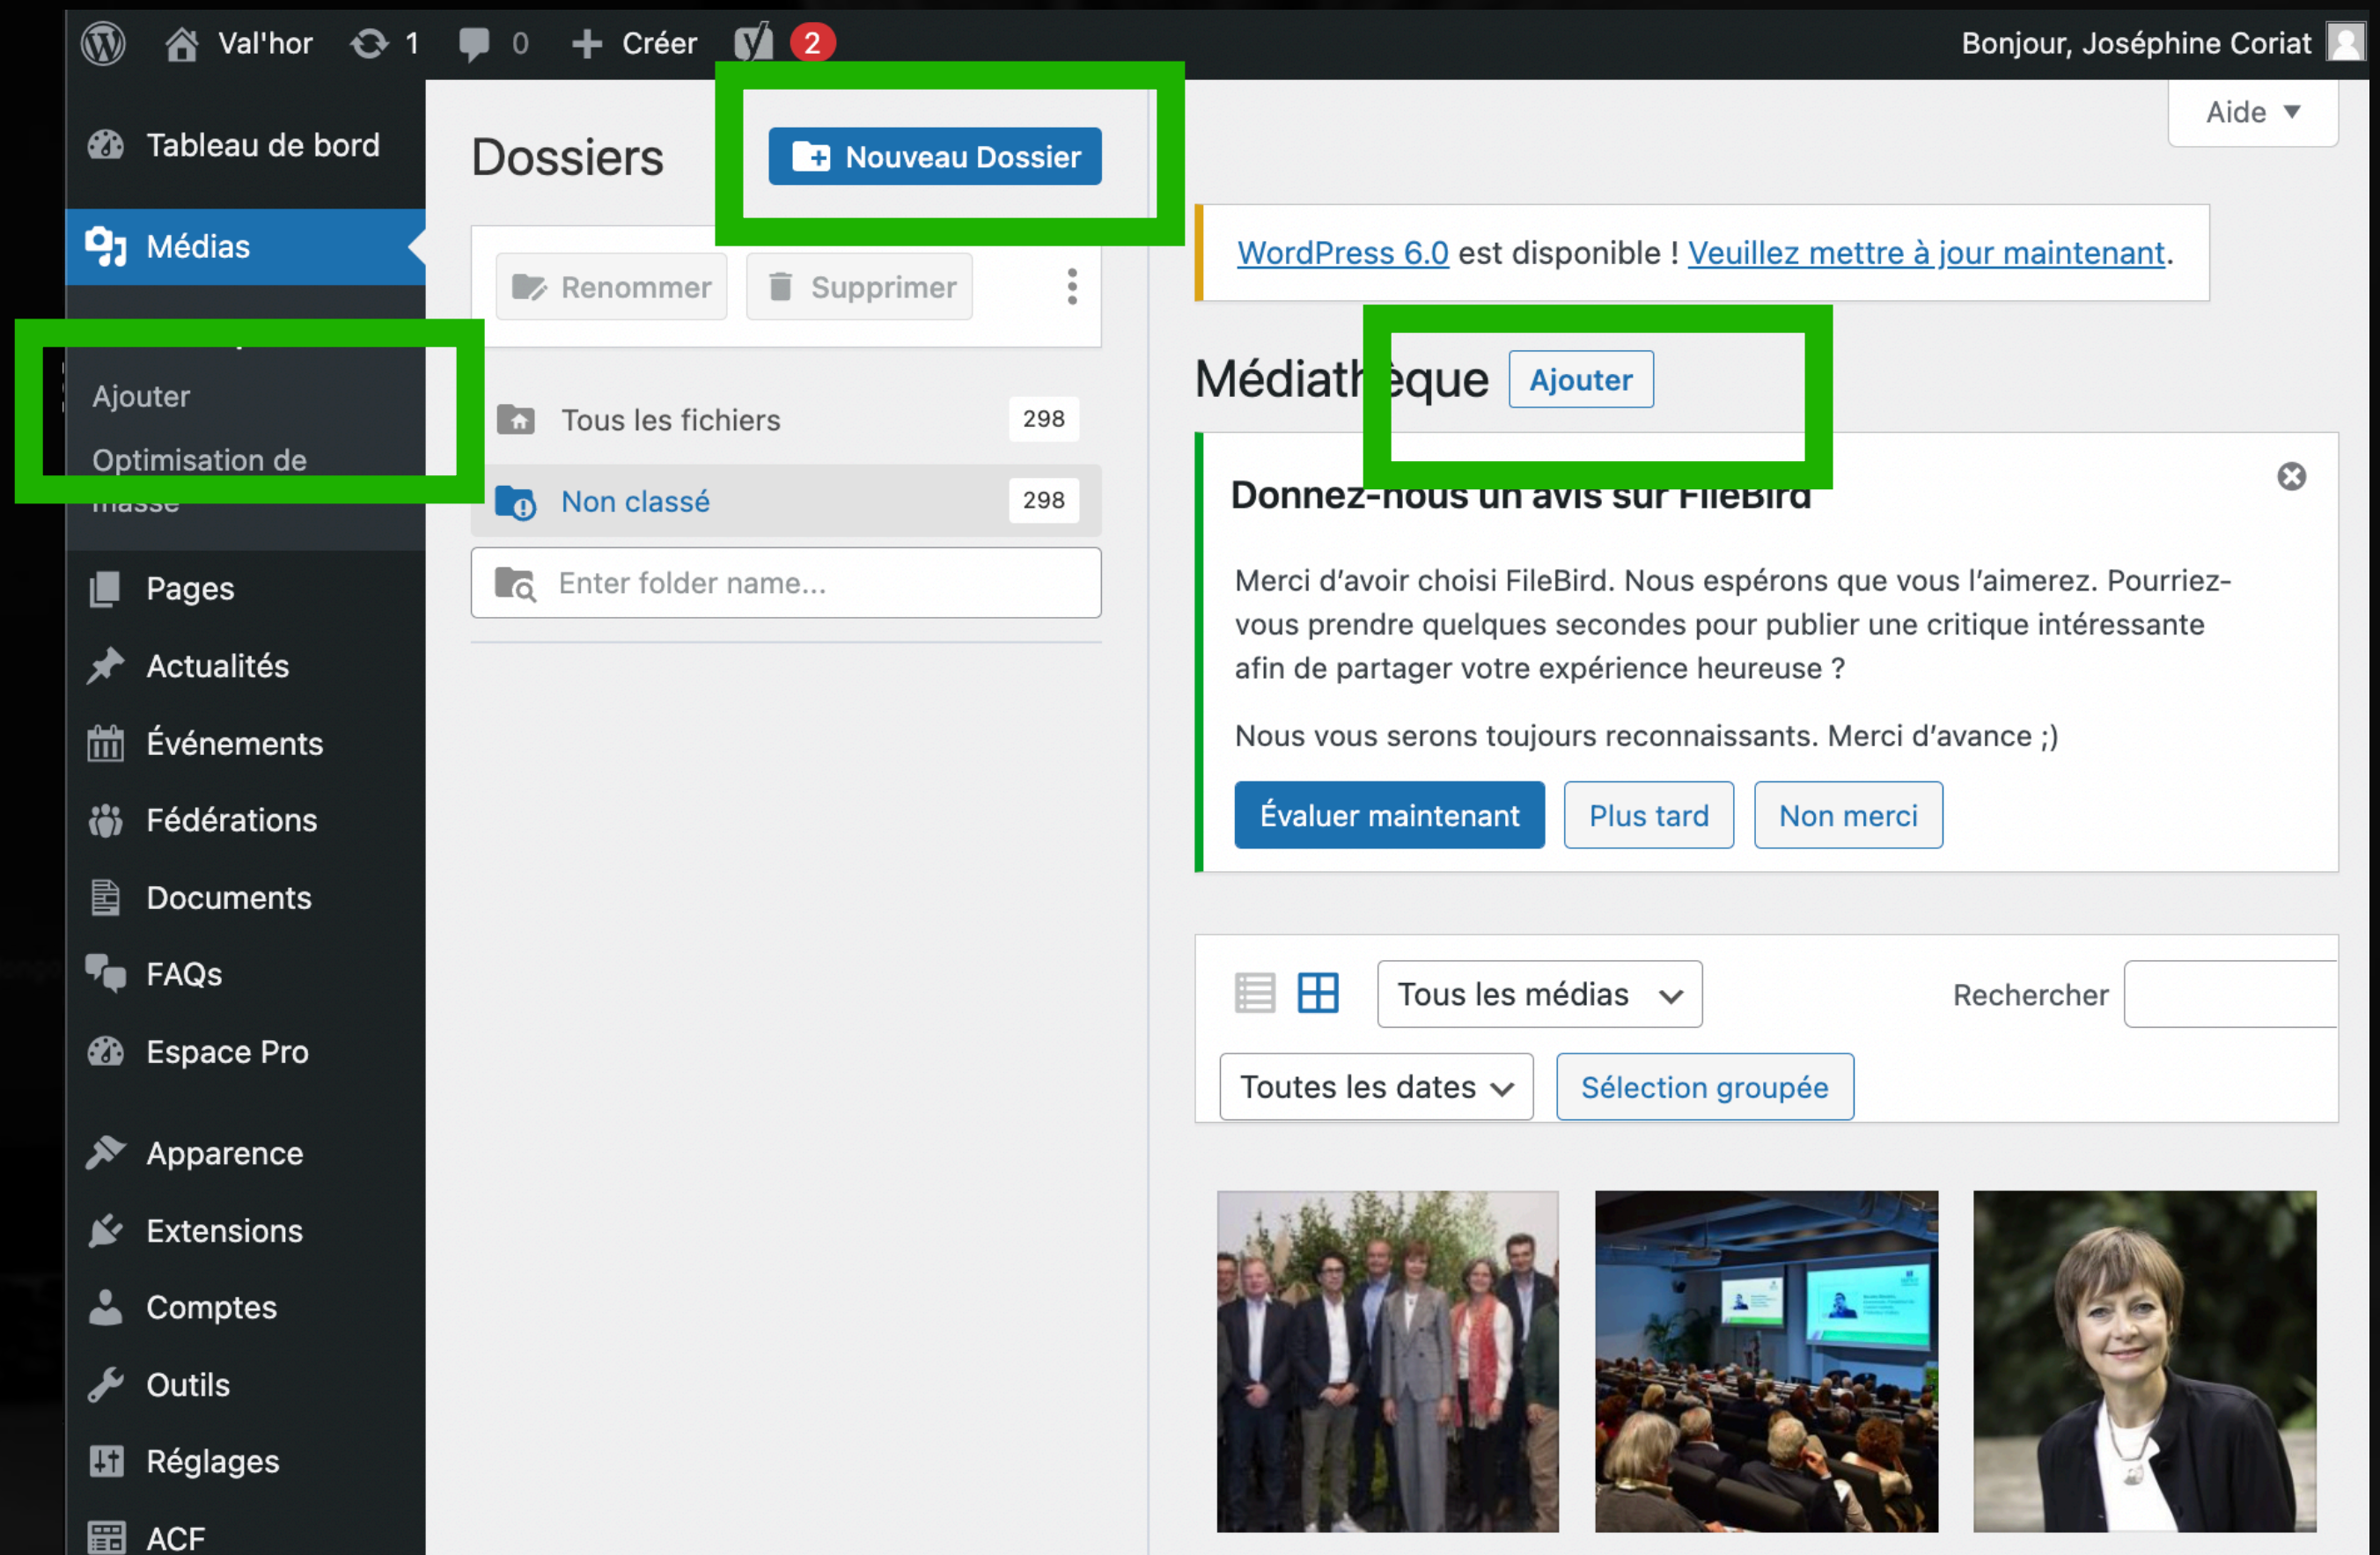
Val'hor 1 0 Créer 2 Bonjour, Joséphine Coriat

Tableau de bord

Médias

Ajouter

Optimisation de masse

Pages

Actualités

Événements

Fédérations

Documents

FAQs

Espace Pro

Apparence

Extensions

Comptes

Outils

Réglages

ACF

Dossiers

Nouveau Dossier

Renommer Supprimer

Tous les fichiers 298

Non classé 298

Enter folder name...

Aide ▼

WordPress 6.0 est disponible ! Veuillez mettre à jour maintenant.

Médiath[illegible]èque Ajouter

Donnez-nous un avis sur FileBird

Merci d'avoir choisi FileBird. Nous espérons que vous l'aimerez. Pourriez-vous prendre quelques secondes pour publier une critique intéressante afin de partager votre expérience heureuse ?

Nous vous serons toujours reconnaissants. Merci d'avance ;)

Évaluer maintenant Plus tard Non merci

Tous les médias Rechercher

Toutes les dates Sélection groupée